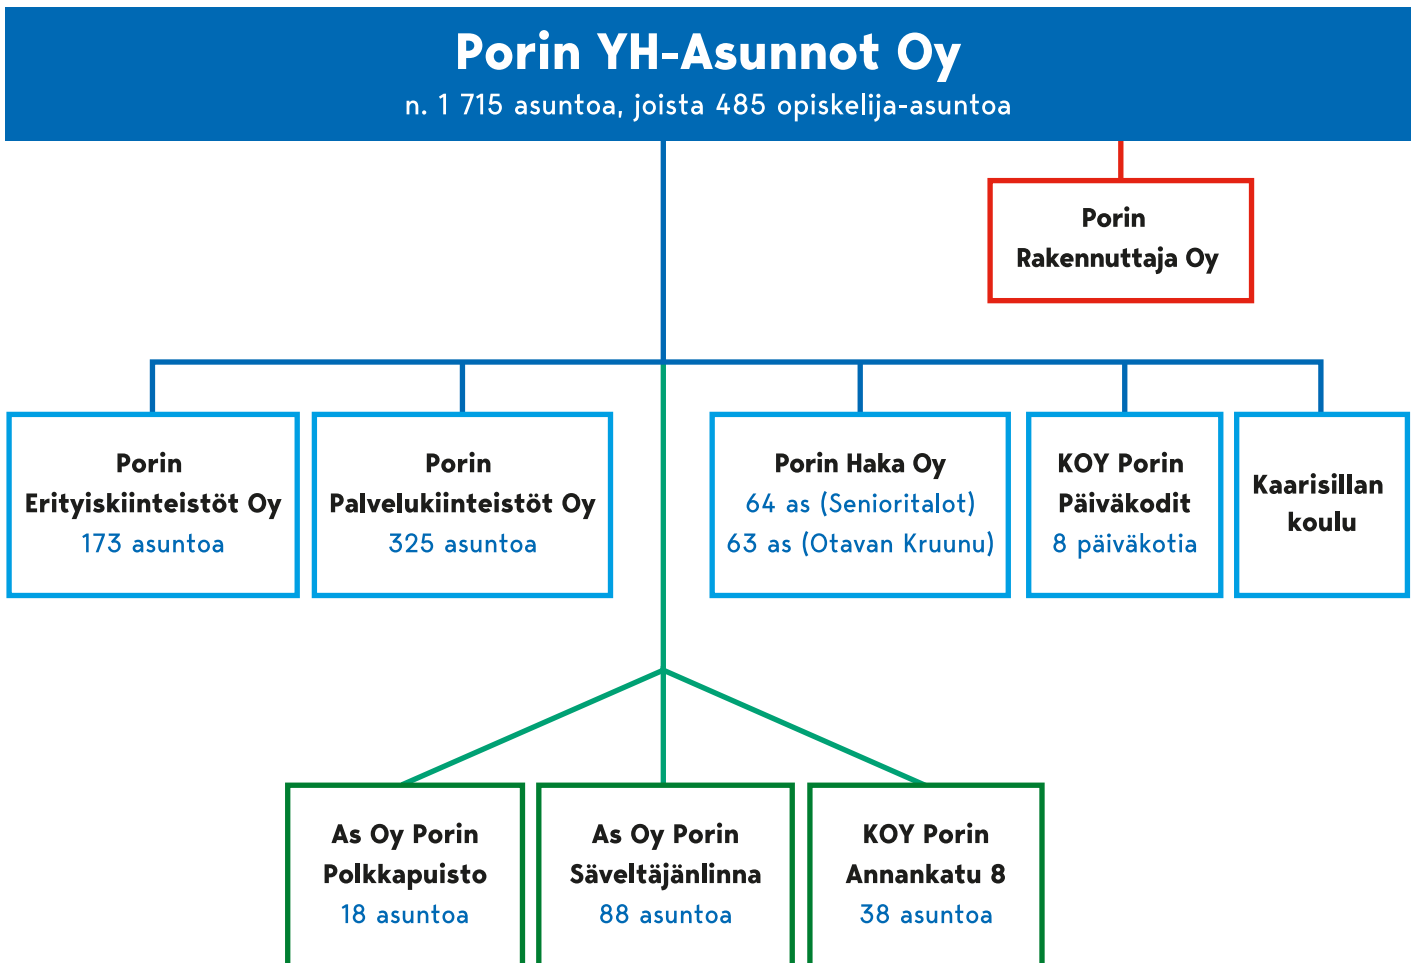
Porin YH-Asunnot Oy
n. 1 715 asuntoa, joista 485 opiskelija-asuntoa

Porin Rakennuttaja Oy

Porin Erityiskiinteistöt Oy
173 asuntoa

Porin Palvelukiinteistöt Oy
325 asuntoa

Porin Haka Oy
64 as (Senioritalot)
63 as (Otavan Kruunu)

KOY Porin Päiväkodit
8 päiväkotia

Kaarisillan koulu

As Oy Porin Polkkapuisto
18 asuntoa

As Oy Porin Säveltäjänlinna
88 asuntoa

KOY Porin Annankatu 8
38 asuntoa